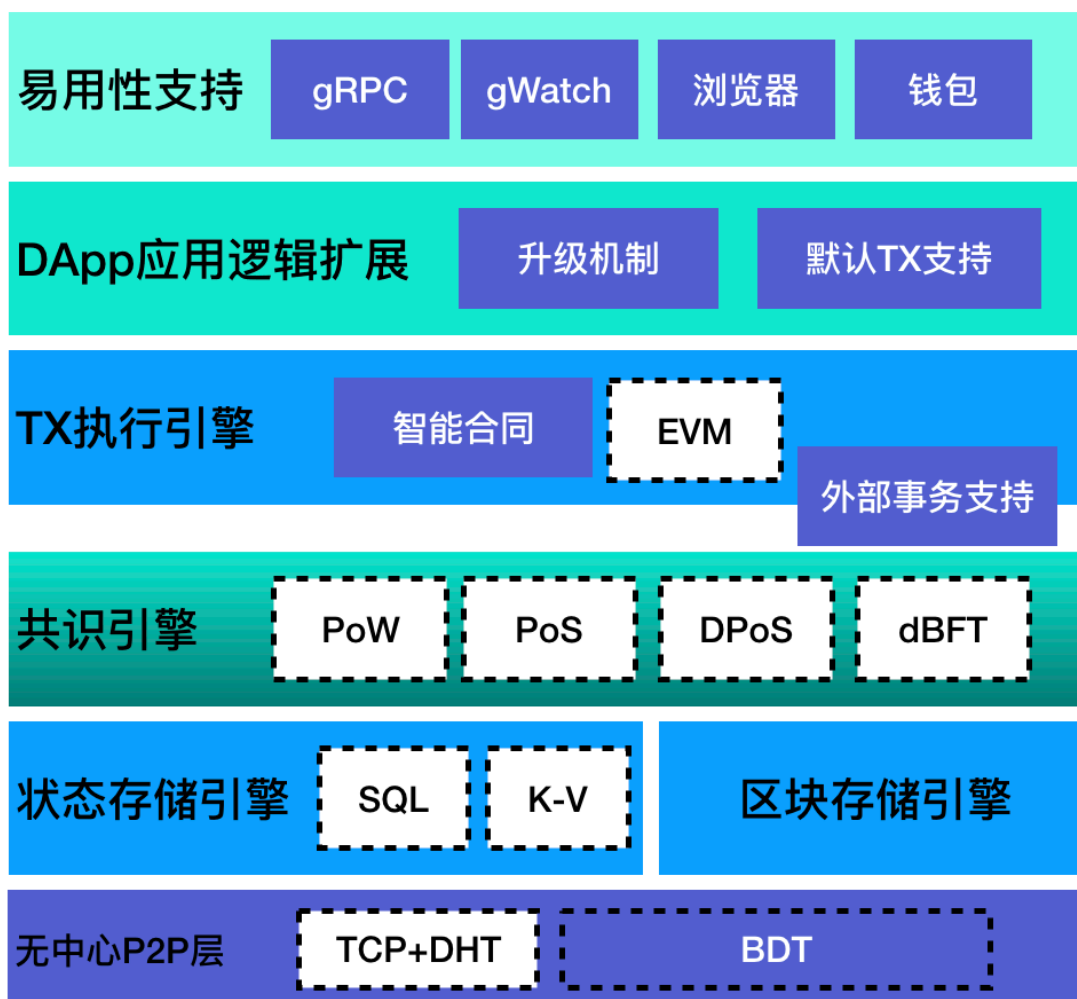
易用性支持

gRPC

gWatch

浏览器

钱包

DApp应用逻辑扩展

升级机制

默认TX支持

TX执行引擎

智能合同

EVM

外部事务支持

共识引擎

PoW

PoS

DPoS

dBFT

状态存储引擎

SQL

K-V

区块存储引擎

无中心P2P层

TCP+DHT

BDT